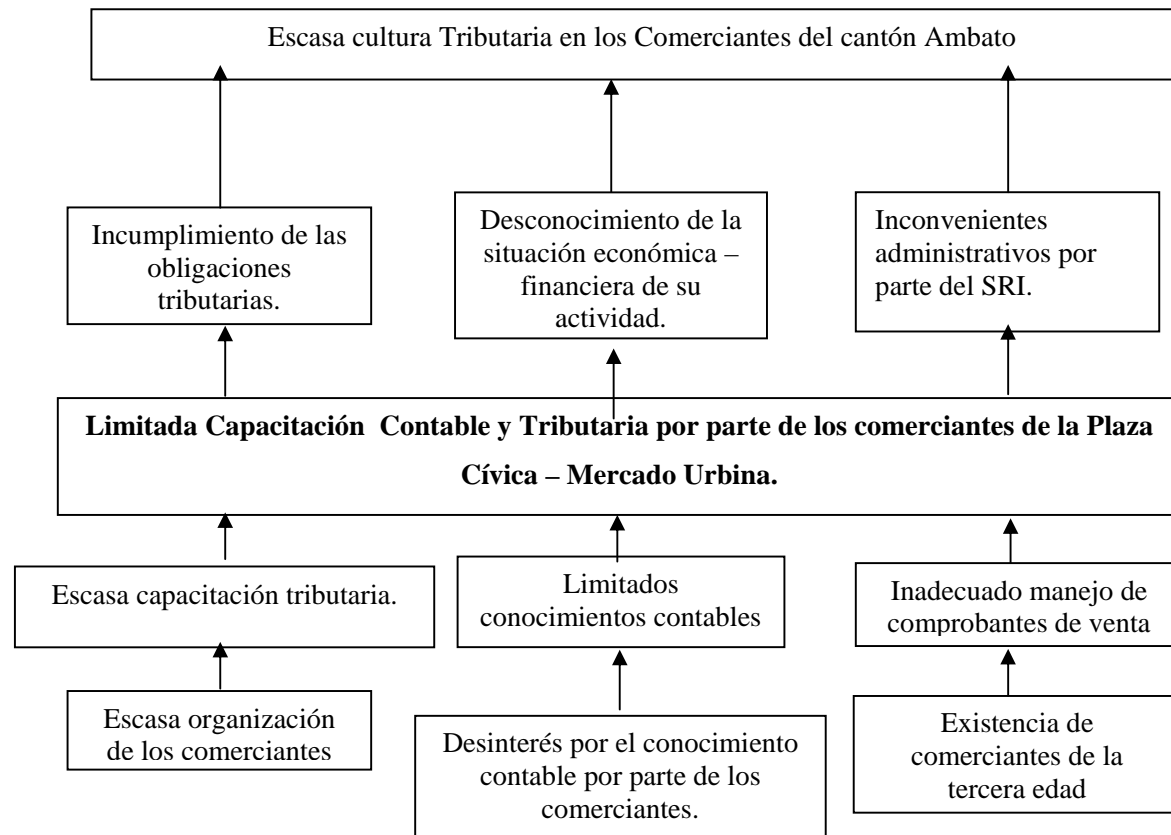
Escasa cultura Tributaria en los Comerciantes del cantón Ambato

Incumplimiento de las obligaciones tributarias.

Desconocimiento de la situación económica – financiera de su actividad.

Inconvenientes administrativos por parte del SRI.

**Limitada Capacitación Contable y Tributaria por parte de los comerciantes de la Plaza Cívica – Mercado Urbina.**

Escasa capacitación tributaria.

Limitados conocimientos contables

Inadecuado manejo de comprobantes de venta

Escasa organización de los comerciantes

Desinterés por el conocimiento contable por parte de los comerciantes.

Existencia de comerciantes de la tercera edad